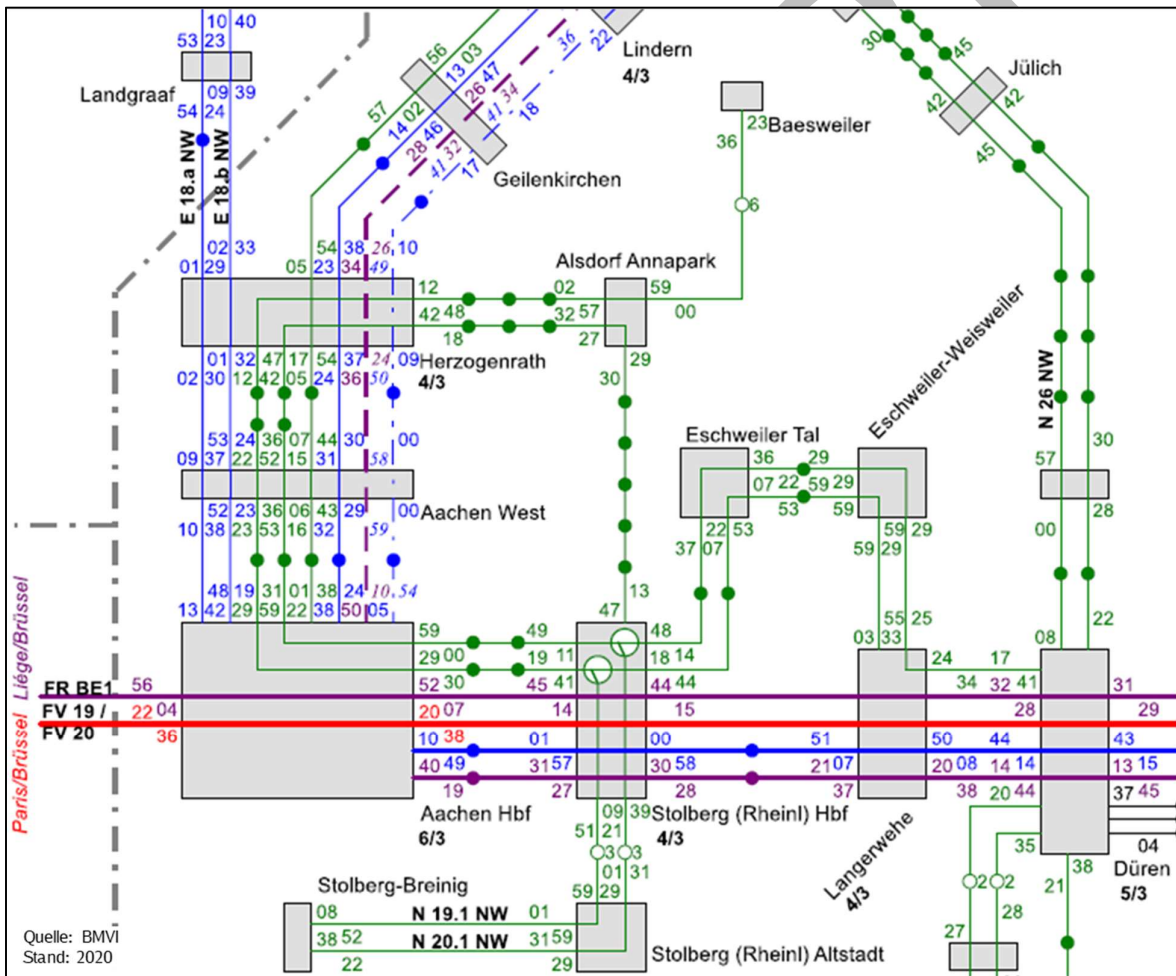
10 40
53 23
Landgraaf
09 39
54 24
E 18.a NW
E 18.b NW
02 33
01 29
56
13 03
26 47
36
22
Lindern
4/3
57
14 02
28 46
41 32
41 34
18
17
Geilenkirchen
23 Baesweiler
36
6
30
45
Jülich
42
42
45
05 23 34
54 38 26 10
49
12
42 48
18
02
32 57
27
Alsdorf Annapark
59
00
01 32 47 17 54 37 24 09
02 30 12 42 05 24 36 50
Herzogenrath
4/3
29
30
Eschweiler-Weisweiler
N 26 NW
53 24 36 07 44 30
09 37 22 52 15 31
58
00
Eschweiler Tal
36 29
07 22 59 29
53
59
30
57
52 23 36 06 43 29
10 38 23 53 16 32
59
00 Aachen West
22 53
37 07
59 29
59 29
00
28
48 19 31 01 38 24 10, 54
13 42 29 59 22 38 50 05
13
47
55 25
03 33
08
22
Liège/Brüssel
FR BE1
FV 19 /
FV 20
Paris/Brüssel
56
22 04
36
59
29 00
52 30
20 07
10 38
40 49
19
49
19 11
45 41
14
01
31 57
27
48
18 14
44 44
15
00
30 58
28
24
17
34 32 41
28
51
21 07
37
50
20 08
38
44
14 14
20 44
31
29
43
13 15
37 45
Aachen Hbf
6/3
09 39
51 21
3 3
01 31
59 29
Stolberg (Rheinl) Hbf
4/3
Langerwehe
4/3
2 2
35
28
21
38
04
Düren
5/3
Stolberg-Breinig
08
38 52
22
N 19.1 NW
N 20.1 NW
01
31 59
29
Stolberg (Rheinl) Altstadt
27
Quelle: BMVI
Stand: 2020